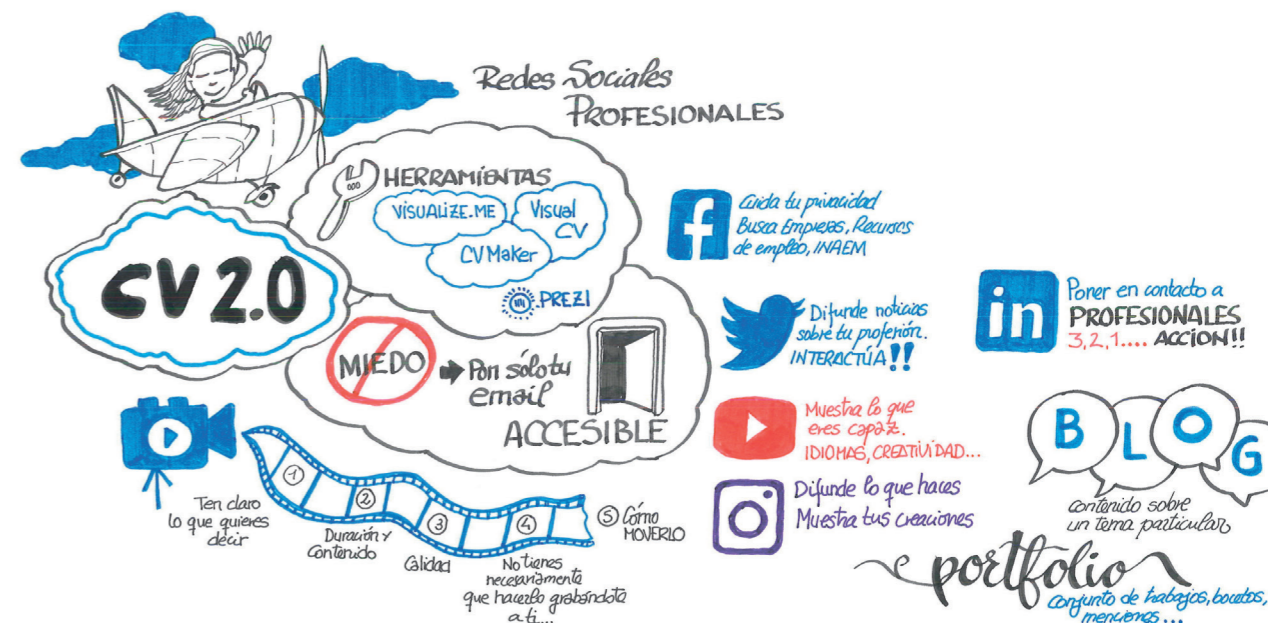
Redes Sociales
PROFESIONALES

HERRAMIENTAS
VISUALIZE.ME
Visual CV
CV Maker
PREZI

CV 2.0

MIEDO
Por sólo tu email
ACCESIBLE

f
Cuida tu privacidad
Busca Empresas, Recursos de empleo, INAEM

Difunde noticias sobre tu profesión.
INTERACTÚA!!

in
Poner en contacto a
PROFESIONALES
3, 2, 1.... ACCION!!

Muestra lo que eres capaz.
IDIOMAS, CREATIVIDAD...

Difunde lo que haces
Muestra tus creaciones

BLOG
contenido sobre un tema particular

portfolio
conjunto de trabajos, bocetos, menciones...

1 Ten claro lo que quieres decir
2 Duración y Contenido
3 Calidad
4 No tienes necesariamente que hacerlo grabándote a ti...
5 Cómo MOVERLO